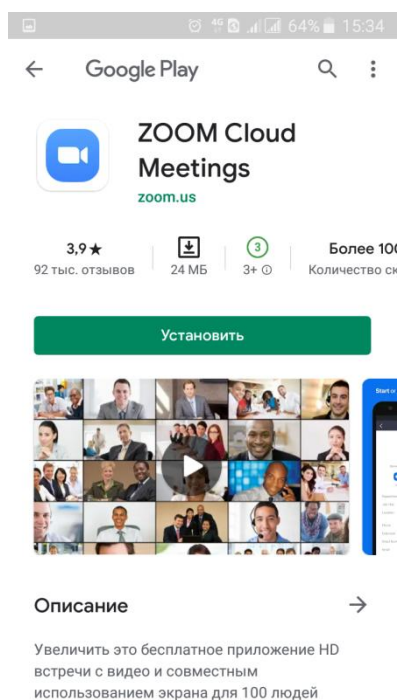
4G 64% 15:34

Google Play

ZOOM Cloud Meetings
zoom.us

3,9★
92 тыс. отзывов

24 МБ

3
3+

Более 100
Количество ск

Установить

Start or

Описание

Увеличить это бесплатное приложение HD встречи с видео и совместным использованием экрана для 100 людей